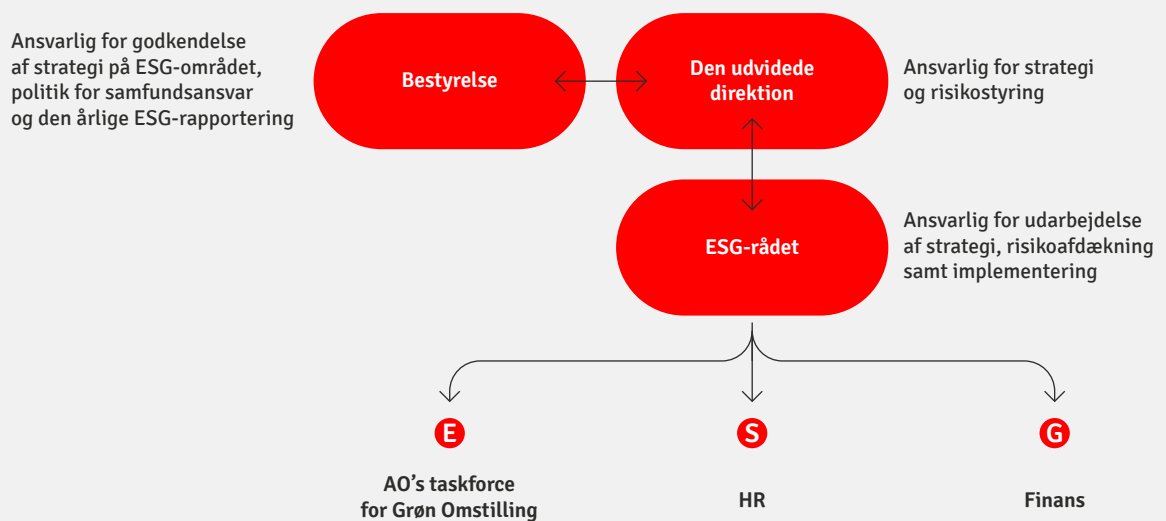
Ansvarlig for godkendelse af strategi på ESG-området, politik for samfundsansvar og den årlige ESG-rapportering

Bestyrelse

Den udvidede direktion

Ansvarlig for strategi og risikostyring

ESG-rådet

Ansvarlig for udarbejdelse af strategi, risikoafdækning samt implementering

E

S

G

AO's taskforce for Grøn Omstilling

HR

Finans